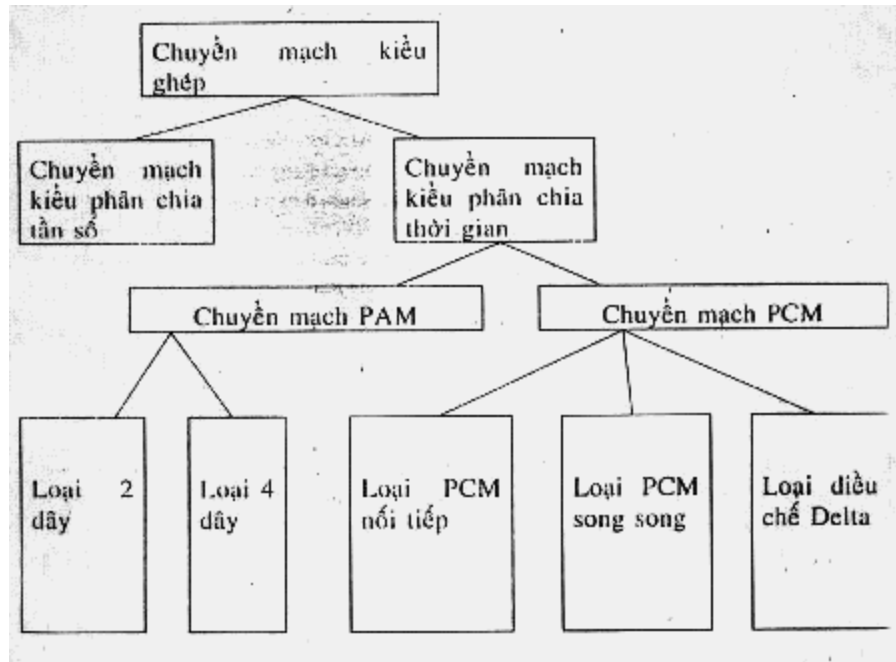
Chuyển mạch kiểu ghép

Chuyển mạch kiểu phân chia tần số

Chuyển mạch kiểu phân chia thời gian

Chuyển mạch PAM

Chuyển mạch PCM

Loại 2 dây

Loại 4 dây

Loại PCM nối tiếp

Loại PCM song song

Loại điều chế Delta